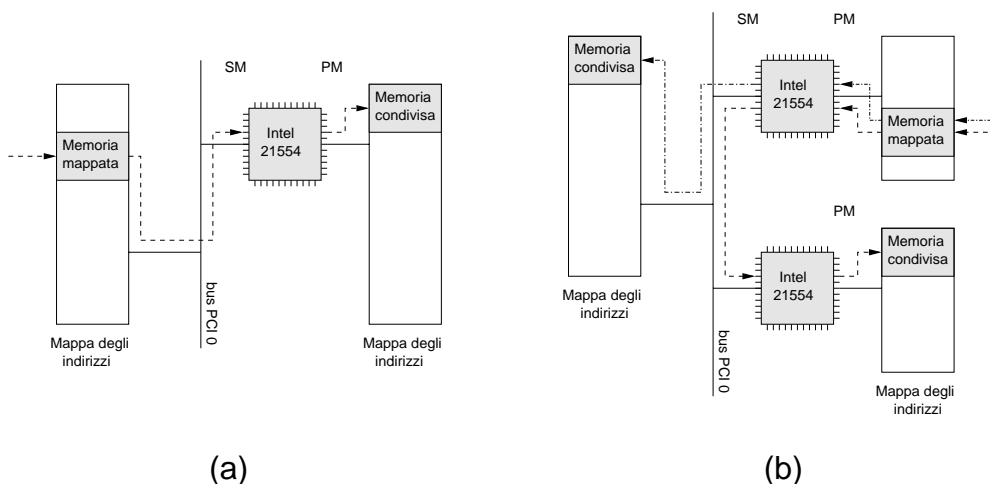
SM

PM

Memoria mappata

Intel 21554

Memoria condivisa

bus PCI 0

Mappa degli indirizzi

Mappa degli indirizzi

(a)

SM

PM

Memoria condivisa

Intel 21554

Memoria mappata

PM

Intel 21554

Memoria condivisa

Mappa degli indirizzi

bus PCI 0

Mappa degli indirizzi

(b)